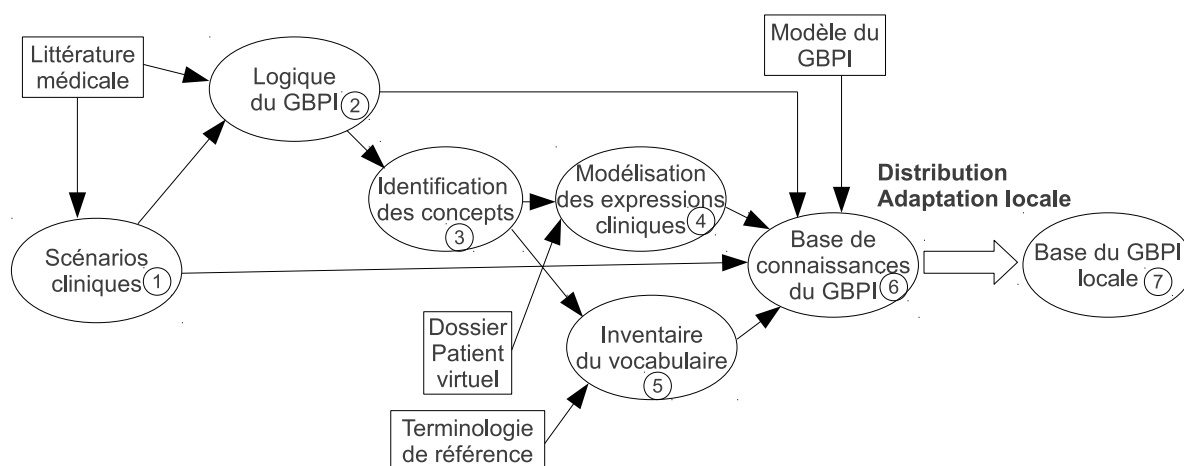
Littérature médicale

Logique du GBPI ②

Modèle du GBPI

Identification des concepts ③

Modélisation des expressions cliniques ④

Distribution
Adaptation locale

Scénarios cliniques ①

Base de connaissances du GBPI ⑥

Base du GBPI locale ⑦

Dossier Patient virtuel

Inventaire du vocabulaire ⑤

Terminologie de référence